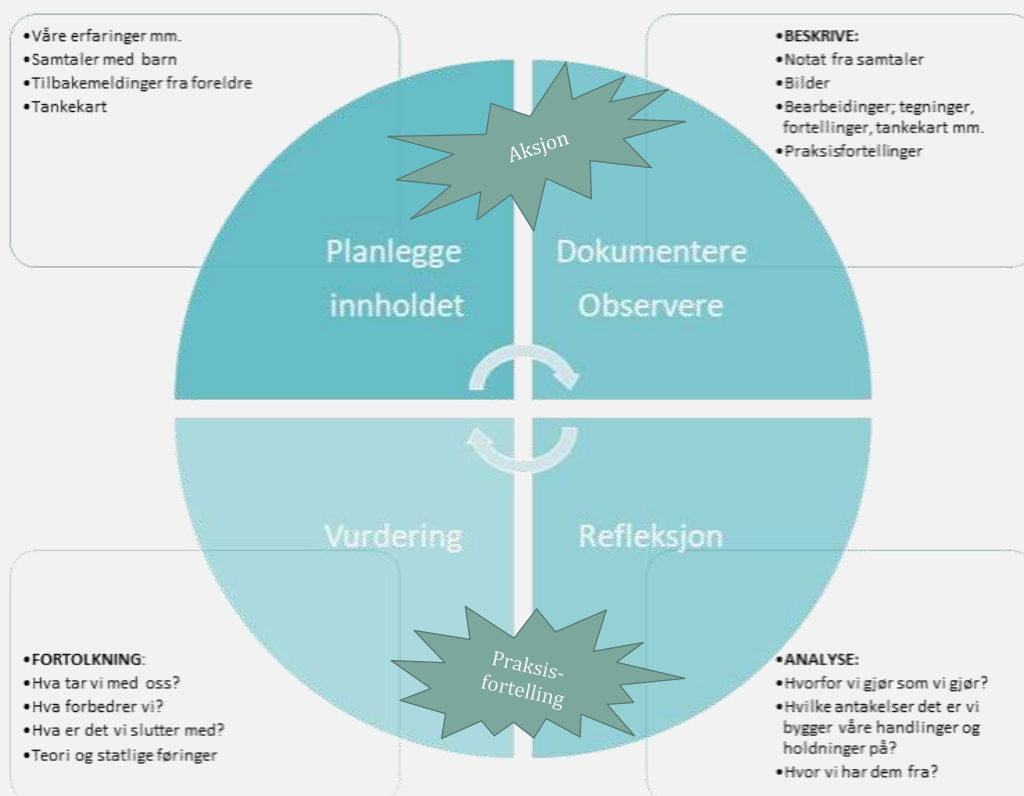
•Våre erfaringer mm.
•Samtaler med barn
•Tilbakemeldinger fra foreldre
•Tankekart

•BESKRIVE:
•Notat fra samtaler
•Bilder
•Bearbeidinger; tegninger, fortellinger, tankekart mm.
•Praksisfortellinger

Aksjon

Planlegge innholdet

Dokumentere Observere

Vurdering

Refleksjon

•FORTOLKNING:
•Hva tar vi med oss?
•Hva forbedrer vi?
•Hva er det vi slutter med?
•Teori og statlige føringer

Praksis-fortelling

•ANALYSE:
•Hvorfor vi gjør som vi gjør?
•Hvilke antakelser det er vi bygger våre handlinger og holdninger på?
•Hvor vi har dem fra?